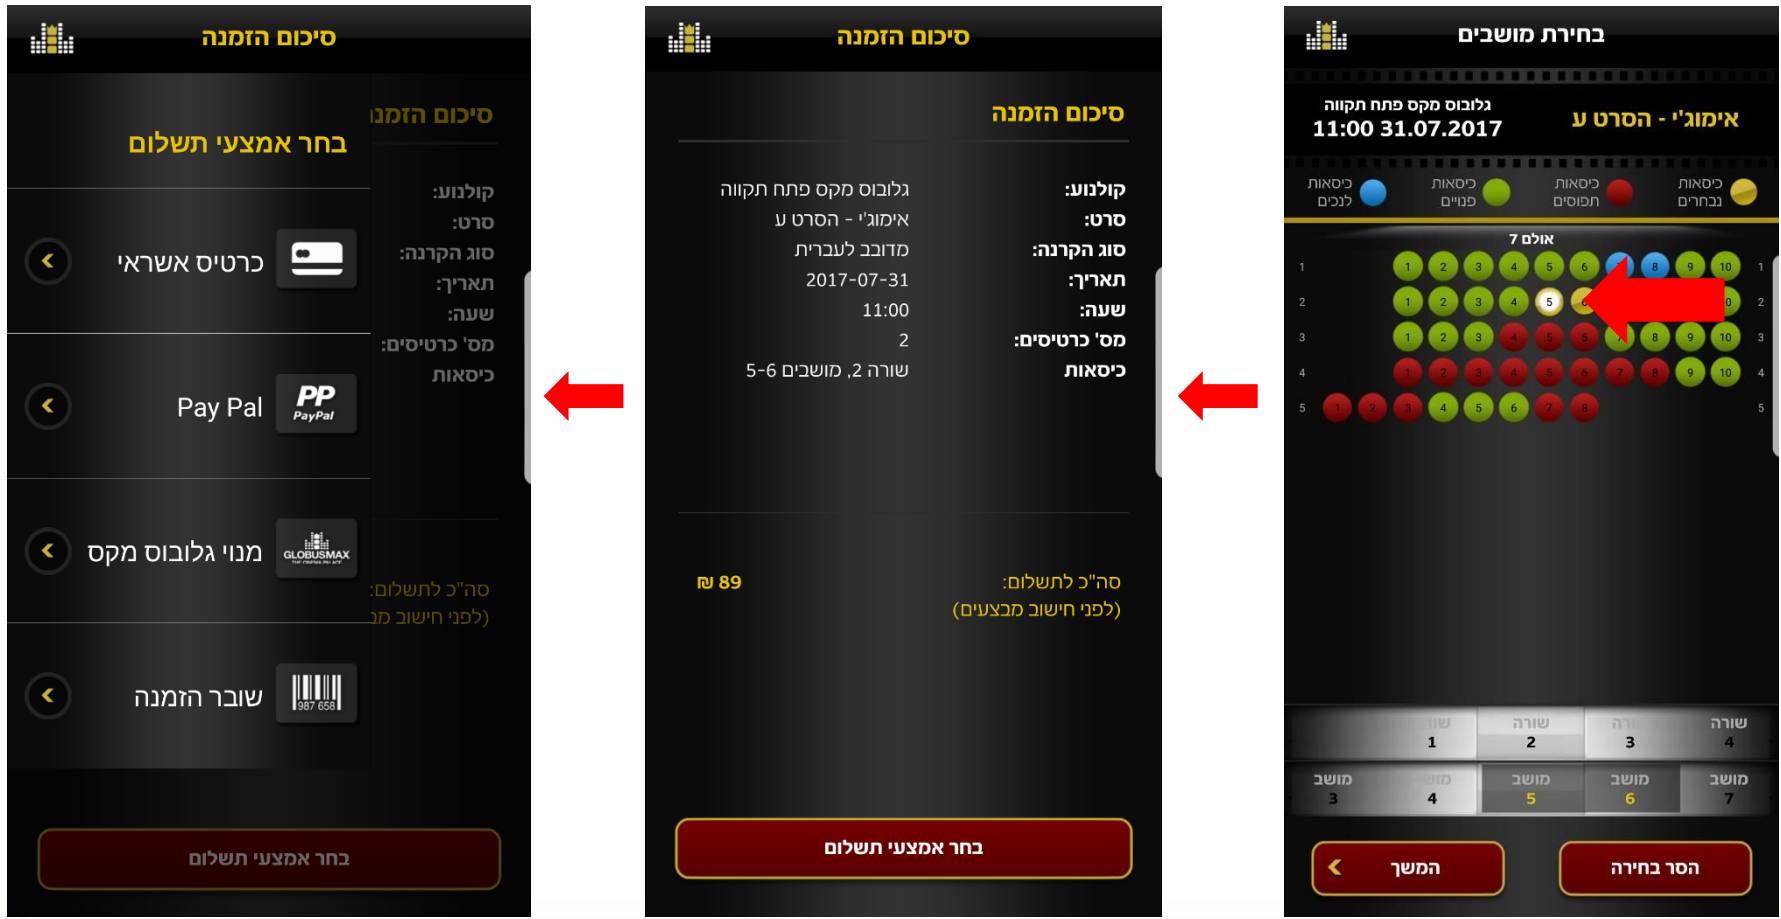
בחירת מושבים

אימוג'י - הסרט ע
גלובוס מקס פתח תקווה
11:00 31.07.2017

כיסאות נבחרים
כיסאות תפוסים
כיסאות פנויים
כיסאות לנכים

אולם 7

1 2 3 4 5 6 7 8 9 10
1 2 3 4 5 6 7 8 9 10
1 2 3 4 5 6 7 8 9 10
1 2 3 4 5 6 7 8 9 10
1 2 3 4 5 6 7 8

שורה 4 | שורה 3 | שורה 2 | שורה 1
מושב 7 | מושב 6 | מושב 5 | מושב 4 | מושב 3

הסר בחירה
המשך

סיכום הזמנה

סיכום הזמנה

קולנוע: גלובוס מקס פתח תקווה
סרט: אימוג'י - הסרט ע
סוג הקרנה: מדובב לעברית
תאריך: 2017-07-31
שעה: 11:00
מס' כרטיסים: 2
כיסאות: שורה 2, מושבים 5-6

סה"כ לתשלום:
(לפני חישוב מבצעים)
₪ 89

בחר אמצעי תשלום

סיכום הזמנה

בחר אמצעי תשלום

כרטיס אשראי
PP PayPal Pay Pal
GLOBUSMAX מנוי גלובוס מקס
987 658 שובר הזמנה

בחר אמצעי תשלום